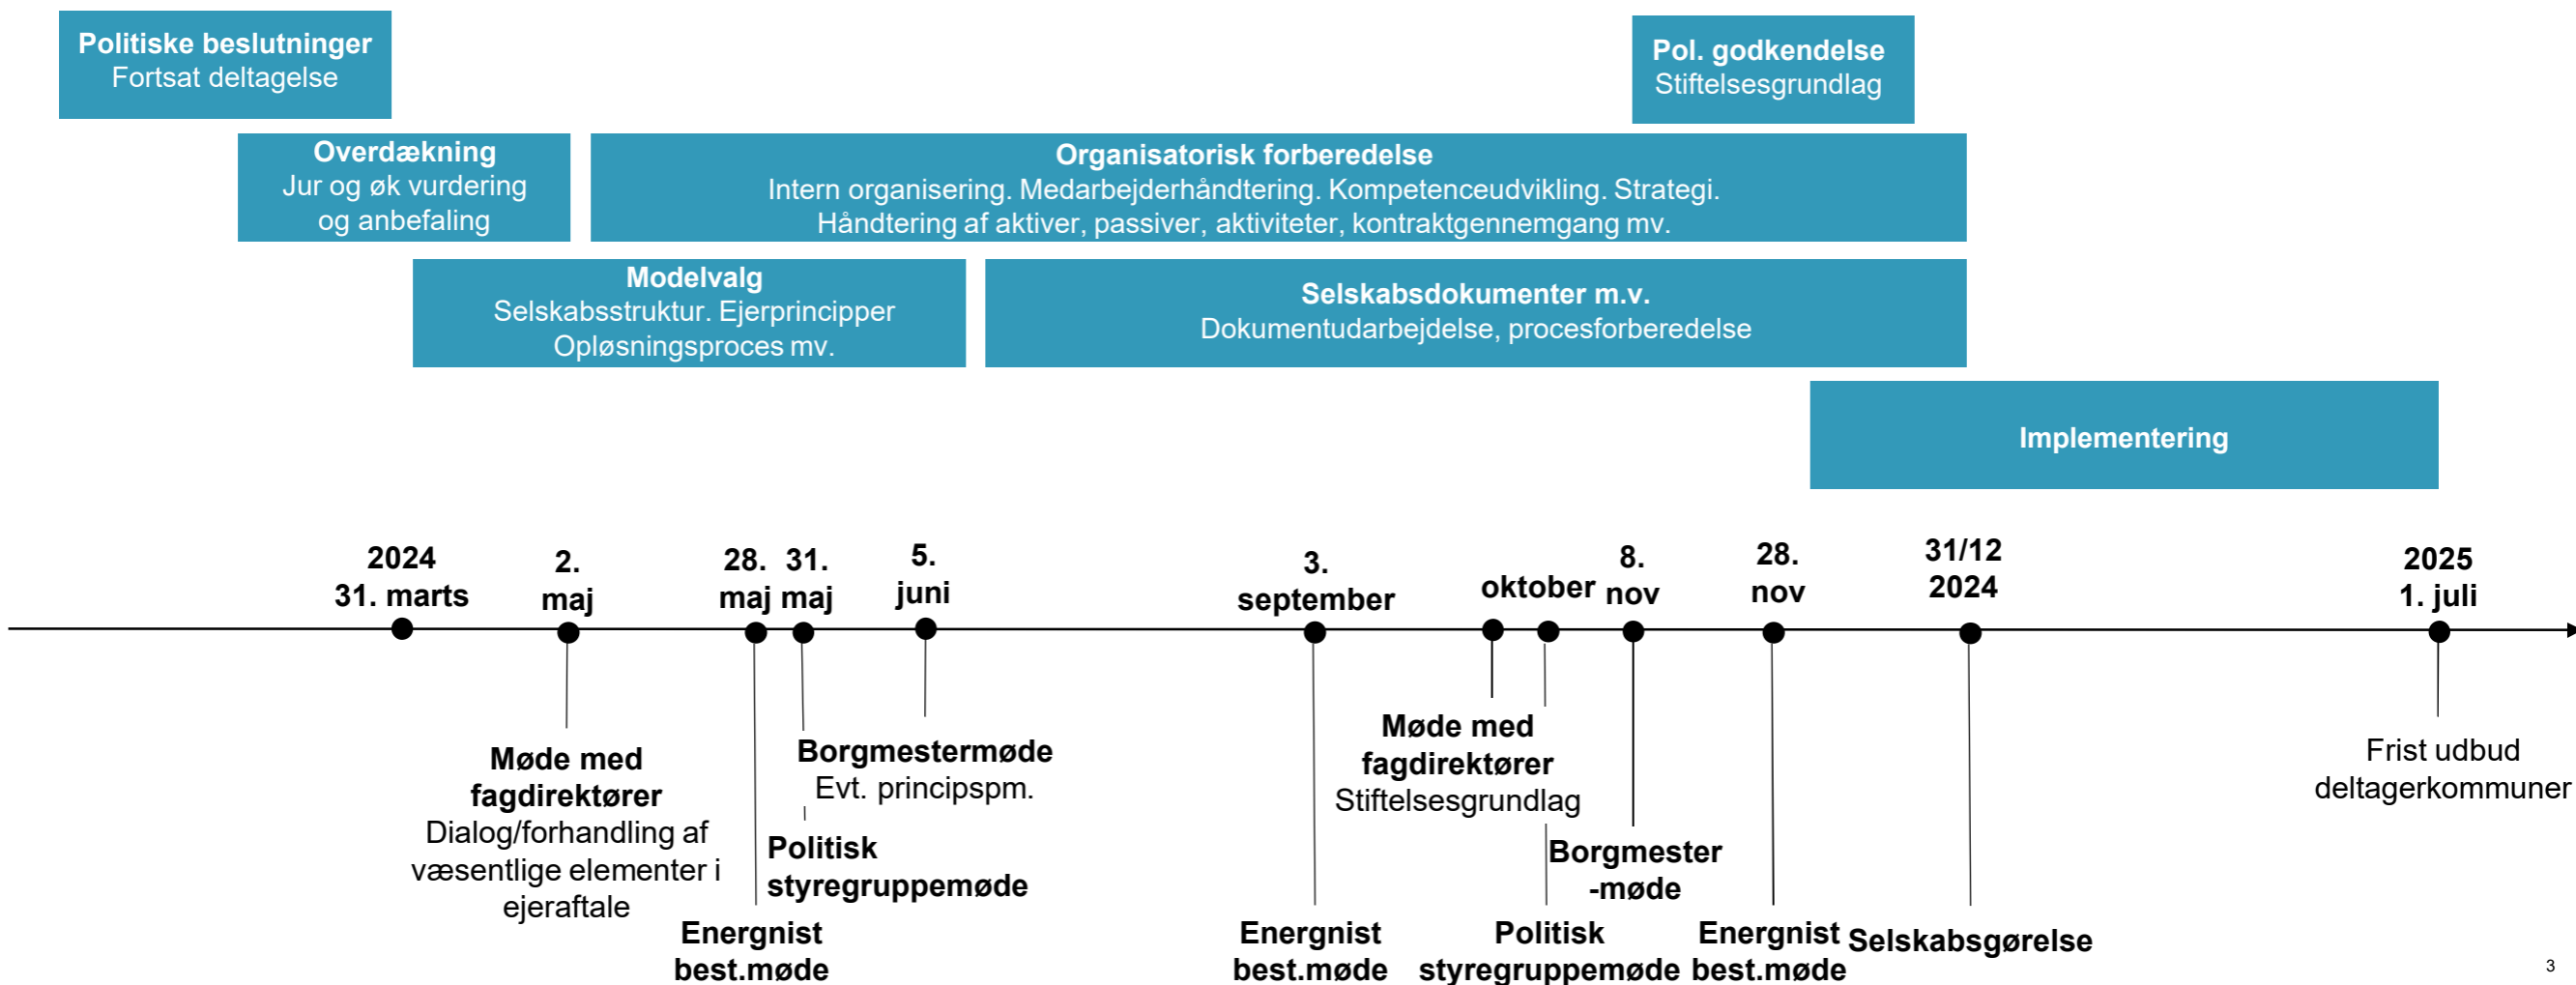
Politiske beslutninger
Fortsat deltagelse

Pol. godkendelse
Stiftelsesgrundlag

Overdækning
Jur og øk vurdering og anbefaling

Organisatorisk forberedelse
Intern organisering. Medarbejderhåndtering. Kompetenceudvikling. Strategi. Håndtering af aktiver, passiver, aktiviteter, kontraktgennemgang mv.

Modelvalg
Selskabsstruktur. Ejerprincipper Opløsningsproces mv.

Selskabsdokumenter m.v.
Dokumentudarbejdelse, procesforberedelse

Implementering

2024 31. marts

2. maj

28. maj

31. maj

5. juni

3. september

oktober

8. nov

28. nov

31/12 2024

2025 1. juli

Møde med fagdirektører
Dialog/forhandling af væsentlige elementer i ejeraftale

Energnist best.møde

Borgmestermøde
Evt. principspm.

Politisk styregruppemøde

Energnist best.møde

Møde med fagdirektører
Stiftelsesgrundlag

Borgmester -møde

Politisk styregruppemøde

Energnist best.møde

Selskabsgørelse

Frist udbud deltagerkommuner

3